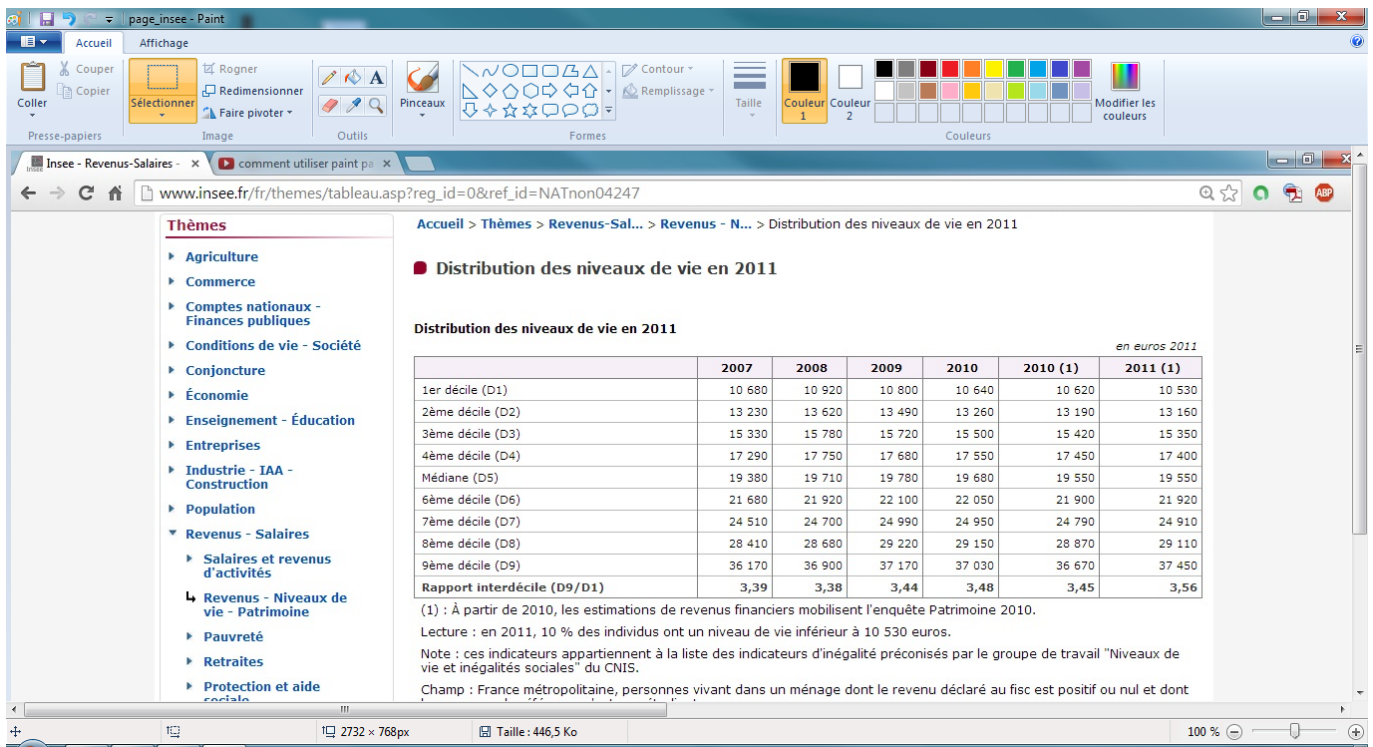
page_insee - Paint

Accueil Affichage

Coller
Couper
Copier
Presse-papiers

Sélectionner
Rogner
Redimensionner
Faire pivoter
Image

Outils

Pinceaux

Contour
Remplissage
Formes

Taille

Couleur 1
Couleur 2

Modifier les couleurs
Couleurs

Insee - Revenus-Salaires -
comment utiliser paint pa

www.insee.fr/fr/themes/tableau.asp?reg_id=0&ref_id=NATnon04247

Thèmes
Agriculture
Commerce
Comptes nationaux - Finances publiques
Conditions de vie - Société
Conjoncture
Économie
Enseignement - Éducation
Entreprises
Industrie - IAA - Construction
Population
Revenus - Salaires
Salaires et revenus d'activités
Revenus - Niveaux de vie - Patrimoine
Pauvreté
Retraites
Protection et aide sociale

Accueil > Thèmes > Revenus-Sal... > Revenus - N... > Distribution des niveaux de vie en 2011

Distribution des niveaux de vie en 2011

Distribution des niveaux de vie en 2011

en euros 2011

| | 2007 | 2008 | 2009 | 2010 | 2010 (1) | 2011 (1) |
|---|---|---|---|---|---|---|
| 1er décile (D1) | 10 680 | 10 920 | 10 800 | 10 640 | 10 620 | 10 530 |
| 2ème décile (D2) | 13 230 | 13 620 | 13 490 | 13 260 | 13 190 | 13 160 |
| 3ème décile (D3) | 15 330 | 15 780 | 15 720 | 15 500 | 15 420 | 15 350 |
| 4ème décile (D4) | 17 290 | 17 750 | 17 680 | 17 550 | 17 450 | 17 400 |
| Médiane (D5) | 19 380 | 19 710 | 19 780 | 19 680 | 19 550 | 19 550 |
| 6ème décile (D6) | 21 680 | 21 920 | 22 100 | 22 050 | 21 900 | 21 920 |
| 7ème décile (D7) | 24 510 | 24 700 | 24 990 | 24 950 | 24 790 | 24 910 |
| 8ème décile (D8) | 28 410 | 28 680 | 29 220 | 29 150 | 28 870 | 29 110 |
| 9ème décile (D9) | 36 170 | 36 900 | 37 170 | 37 030 | 36 670 | 37 450 |
| Rapport interdécile (D9/D1) | 3,39 | 3,38 | 3,44 | 3,48 | 3,45 | 3,56 |

(1) : À partir de 2010, les estimations de revenus financiers mobilisent l'enquête Patrimoine 2010.

Lecture : en 2011, 10 % des individus ont un niveau de vie inférieur à 10 530 euros.

Note : ces indicateurs appartiennent à la liste des indicateurs d'inégalité préconisés par le groupe de travail "Niveaux de vie et inégalités sociales" du CNIS.

Champ : France métropolitaine, personnes vivant dans un ménage dont le revenu déclaré au fisc est positif ou nul et dont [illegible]

2732 × 768px
Taille : 446,5 Ko
100 %